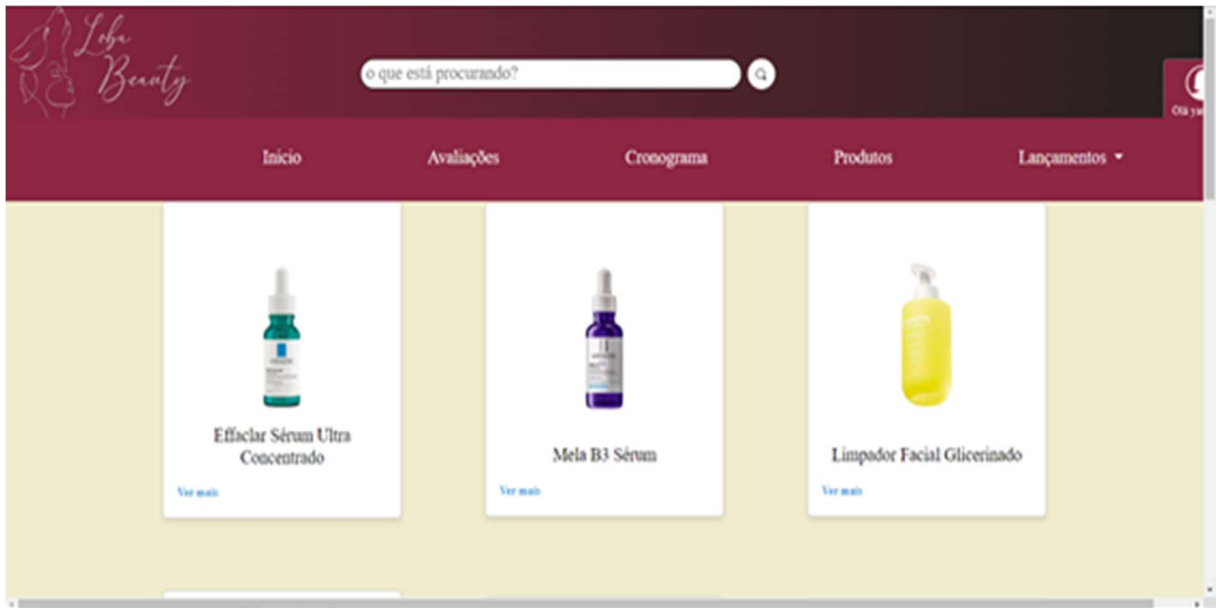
Loba Beauty

o que está procurando?

Olá ya

Inicio Avaliações Cronograma Produtos Lançamentos

Effaclar Sérum Ultra Concentrado

Ver mais

Mela B3 Sérum

Ver mais

Limpador Facial Glicerinado

Ver mais